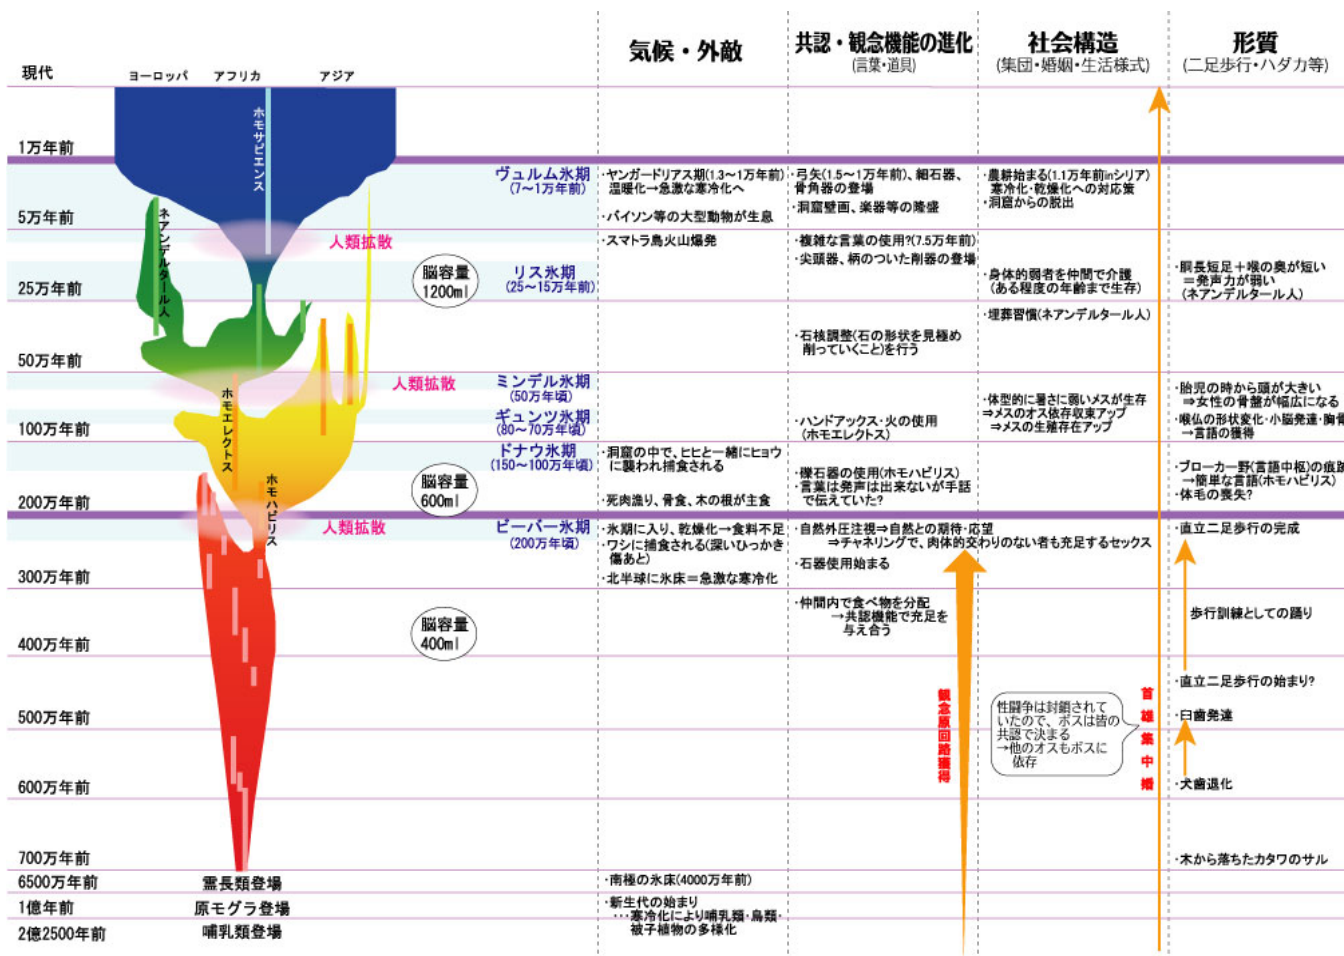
現代　ヨーロッパ　アフリカ　アジア

気候・外敵

共認・観念機能の進化
(言葉・道具)

社会構造
(集団・婚姻・生活様式)

形質
(二足歩行・ハダカ等)

1万年前

ホモサピエンス

ヴュルム氷期
(7~1万年前)

・ヤンガードリアス期(1.3~1万年前)
温暖化→急激な寒冷化へ

・弓矢(1.5~1万年前)、細石器、骨角器の登場

・農耕始まる(1.1万年前inシリア)
寒冷化・乾燥化への対応策
・洞窟からの脱出

5万年前

ネアンデルタール人

・バイソン等の大型動物が生息

・洞窟壁画、楽器等の隆盛

人類拡散

・スマトラ島火山爆発

・複雑な言葉の使用?(7.5万年前)
・尖頭器、柄のついた削器の登場

25万年前

脳容量
1200ml

リス氷期
(25~15万年前)

・身体的弱者を仲間で介護
(ある程度の年齢まで生存)

・胴長短足+喉の奥が短い
=発声力が弱い
(ネアンデルタール人)

・埋葬習慣(ネアンデルタール人)

50万年前

・石核調整(石の形状を見極め削っていくこと)を行う

人類拡散

ミンデル氷期
(50万年頃)

ホモエレクトス

・体型的に暑さに弱いメスが生存
⇒メスのオス依存収束アップ
⇒メスの生殖存在アップ

・胎児の時から頭が大きい
⇒女性の骨盤が幅広になる
・喉仏の形状変化・小脳発達・胸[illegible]
→言語の獲得

100万年前

ギュンツ氷期
(80~70万年頃)

・ハンドアックス・火の使用
(ホモエレクトス)

ドナウ氷期
(150~100万年頃)

・洞窟の中で、ヒヒと一緒にヒョウに襲われ捕食される

ホモハビリス

脳容量
600ml

・礫石器の使用(ホモハビリス)
・言葉は発声は出来ないが手話で伝えていた?

・ブローカー野(言語中枢)の痕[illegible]
→簡単な言語(ホモハビリス)
・体毛の喪失?

200万年前

・死肉漁り、骨食、木の根が主食

人類拡散

ビーバー氷期
(200万年頃)

・氷期に入り、乾燥化→食料不足
・ワシに捕食される(深いひっかき傷あと)

・自然外圧注視⇒自然との期待・応望
⇒チャネリングで、肉体的交わりのない者も充足するセックス

・直立二足歩行の完成

・石器使用始まる

300万年前

・北半球に氷床=急激な寒冷化

・仲間内で食べ物を分配
→共認機能で充足を与え合う

歩行訓練としての踊り

400万年前

脳容量
400ml

・直立二足歩行の始まり?

観念原回路獲得

性闘争は封鎖されていたので、ボスは皆の共認で決まる
→他のオスもボスに依存

首雄集中婚

500万年前

・臼歯発達

600万年前

・犬歯退化

700万年前

・木から落ちたカタワのサル

6500万年前　霊長類登場

・南極の氷床(4000万年前)

1億年前　原モグラ登場

・新生代の始まり
…寒冷化により哺乳類・鳥類・被子植物の多様化

2億2500年前　哺乳類登場